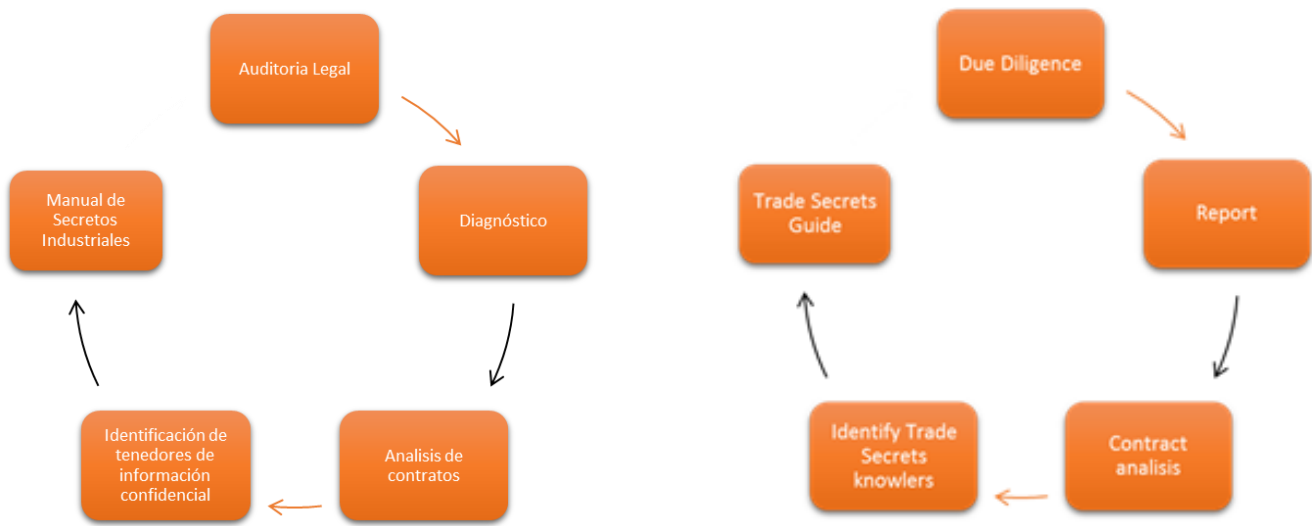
Auditoria Legal

Diagnóstico

Analisis de contratos

Identificación de tenedores de información confidencial

Manual de Secretos Industriales

Due Diligence

Report

Contract analisis

Identify Trade Secrets knowlers

Trade Secrets Guide